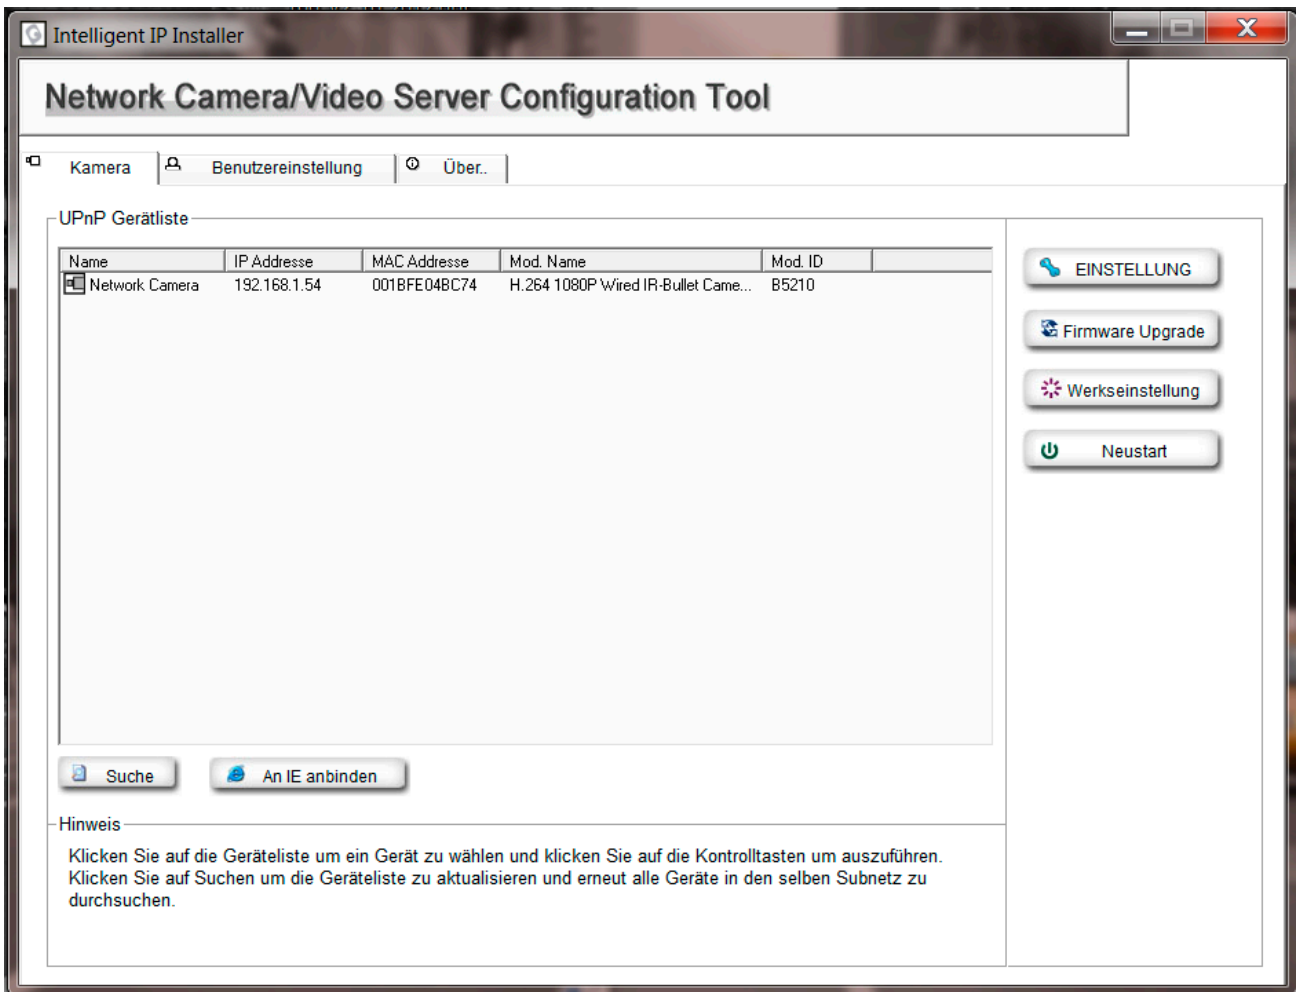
Intelligent IP Installer

Network Camera/Video Server Configuration Tool

Kamera | Benutzereinstellung | Über..

UPnP Gerätliste

| Name | IP Addresse | MAC Addresse | Mod. Name | Mod. ID |
|---|---|---|---|---|
| Network Camera | 192.168.1.54 | 001BFE04BC74 | H.264 1080P Wired IR-Bullet Came... | B5210 |

EINSTELLUNG

Firmware Upgrade

Werkseinstellung

Neustart

Suche

An IE anbinden

Hinweis

Klicken Sie auf die Geräteliste um ein Gerät zu wählen und klicken Sie auf die Kontrolltasten um auszuführen. Klicken Sie auf Suchen um die Geräteliste zu aktualisieren und erneut alle Geräte in den selben Subnetz zu durchsuchen.